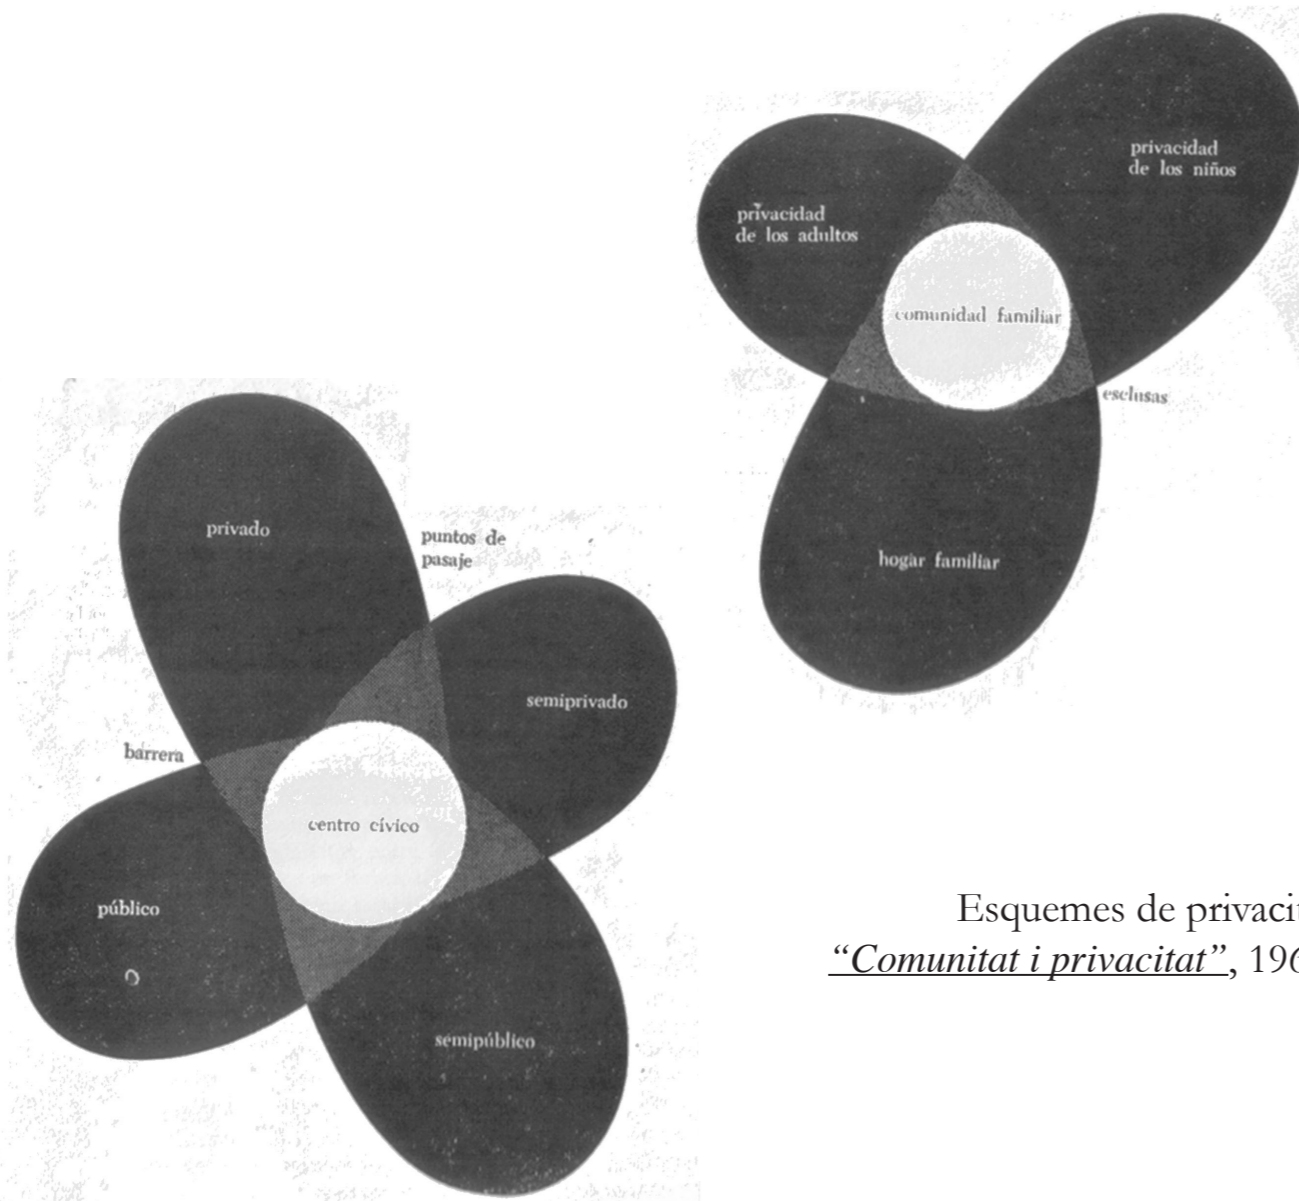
privacidad de los niños

privacidad de los adultos

comunidad familiar

esclusas

hogar familiar

privado

puntos de pasaje

semiprivado

barrera

centro cívico

público

semipúblico

Esquemes de privaci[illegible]
"Comunitat i privacitat", 19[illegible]